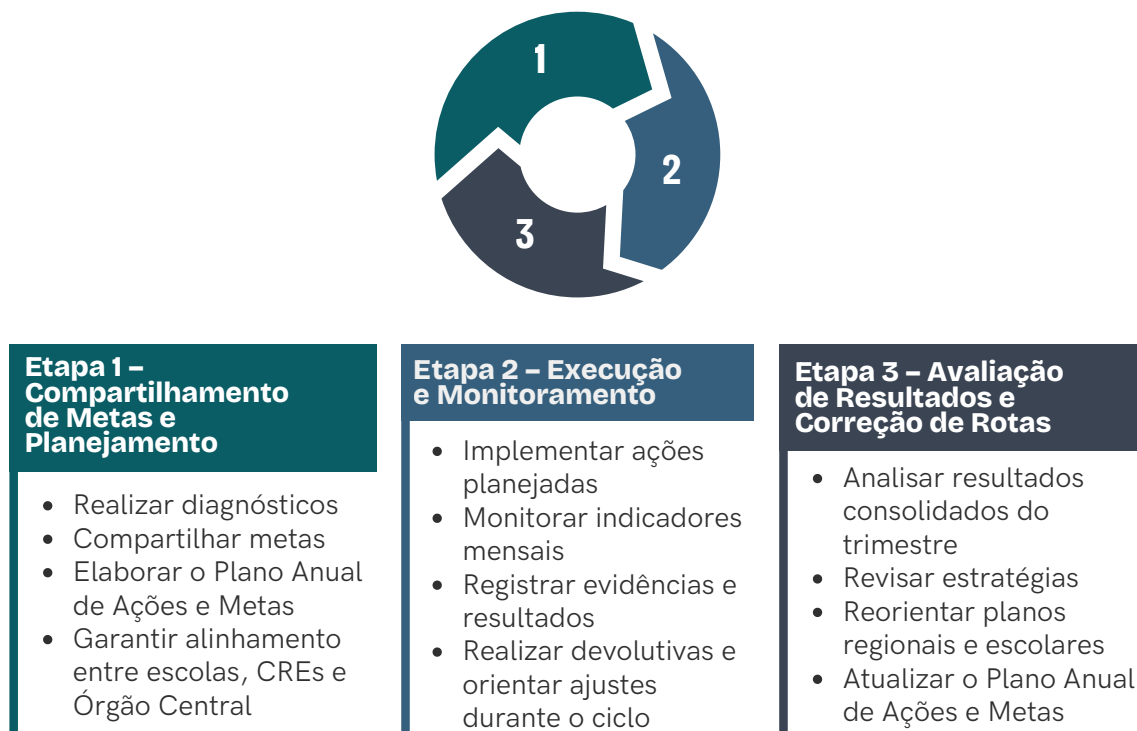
1
2
3

Etapa 1 – Compartilhamento de Metas e Planejamento

- Realizar diagnósticos
- Compartilhar metas
- Elaborar o Plano Anual de Ações e Metas
- Garantir alinhamento entre escolas, CREs e Órgão Central

Etapa 2 – Execução e Monitoramento

- Implementar ações planejadas
- Monitorar indicadores mensais
- Registrar evidências e resultados
- Realizar devolutivas e orientar ajustes durante o ciclo

Etapa 3 – Avaliação de Resultados e Correção de Rotas

- Analisar resultados consolidados do trimestre
- Revisar estratégias
- Reorientar planos regionais e escolares
- Atualizar o Plano Anual de Ações e Metas